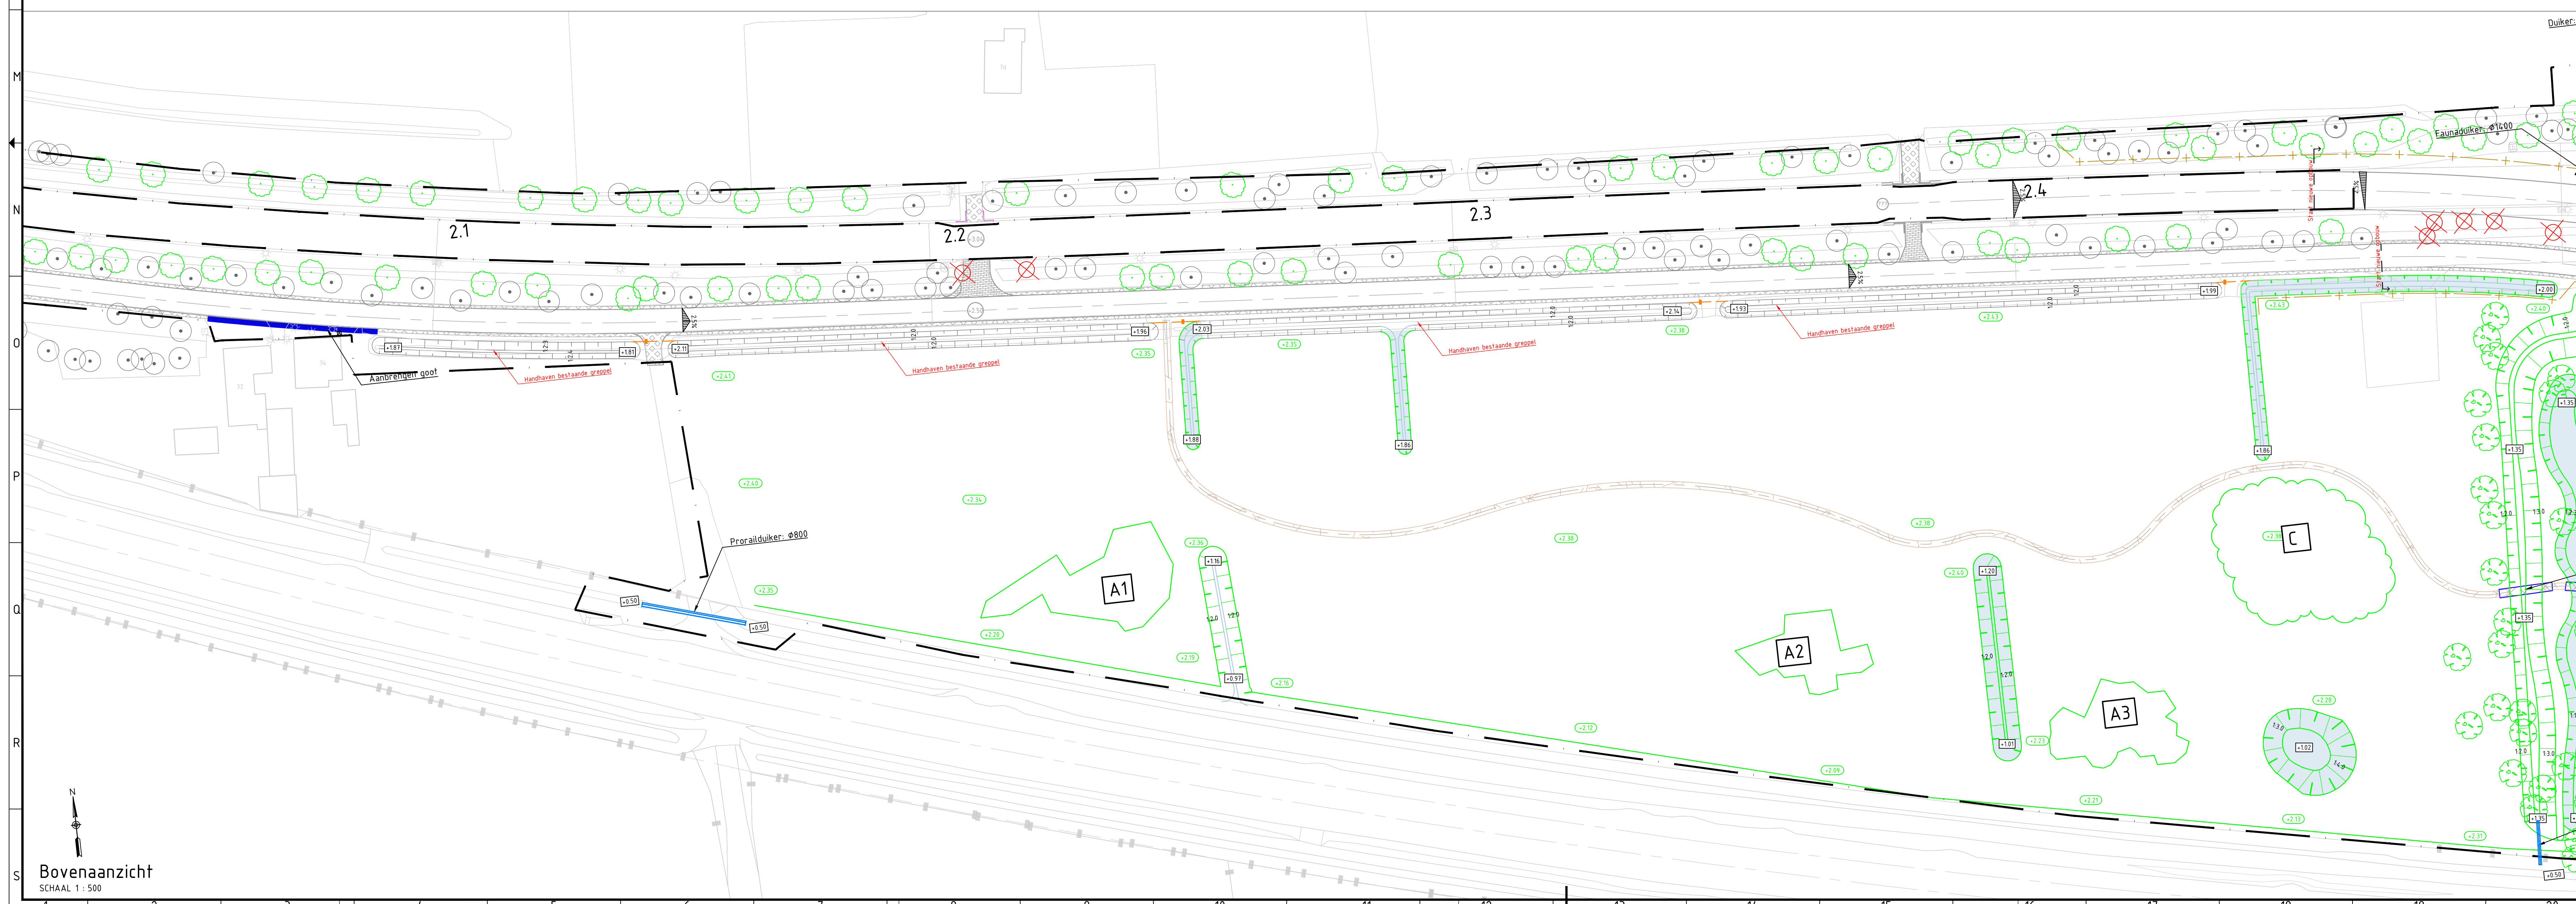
M
N
O
P
Q
R
S

Duiker

Faunaduiker: ø1400

2.1
2.2
2.3
2.4

Aanbrengen goot

Handhaven bestaande greppel
Handhaven bestaande greppel
Handhaven bestaande greppel
Handhaven bestaande greppel

Prorailduiker: ø800

+1.87
+1.81
+2.11
+1.96
+2.03
+2.14
+1.93
+1.99
+2.00
+1.88
+1.86
+1.86
+1.16
+0.97
+1.20
+1.01
+1.02
+0.50
+0.50
+1.35
+1.35
+1.35
+1.35
+0.50

A1
A2
A3
C

Bovenaanzicht
SCHAAL 1 : 500